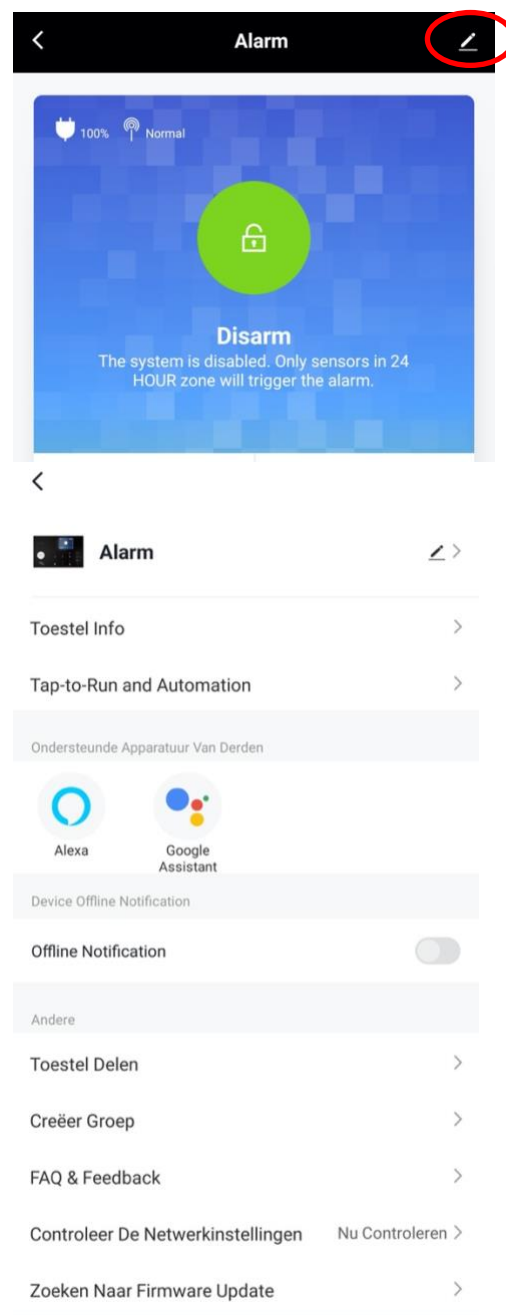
Alarm

100% Normal

Disarm
The system is disabled. Only sensors in 24 HOUR zone will trigger the alarm.

Alarm

Toestel Info

Tap-to-Run and Automation

Ondersteunde Apparatuur Van Derden

Alexa

Google Assistant

Device Offline Notification

Offline Notification

Andere

Toestel Delen

Creëer Groep

FAQ & Feedback

Controleer De Netwerkinstellingen Nu Controleren

Zoeken Naar Firmware Update